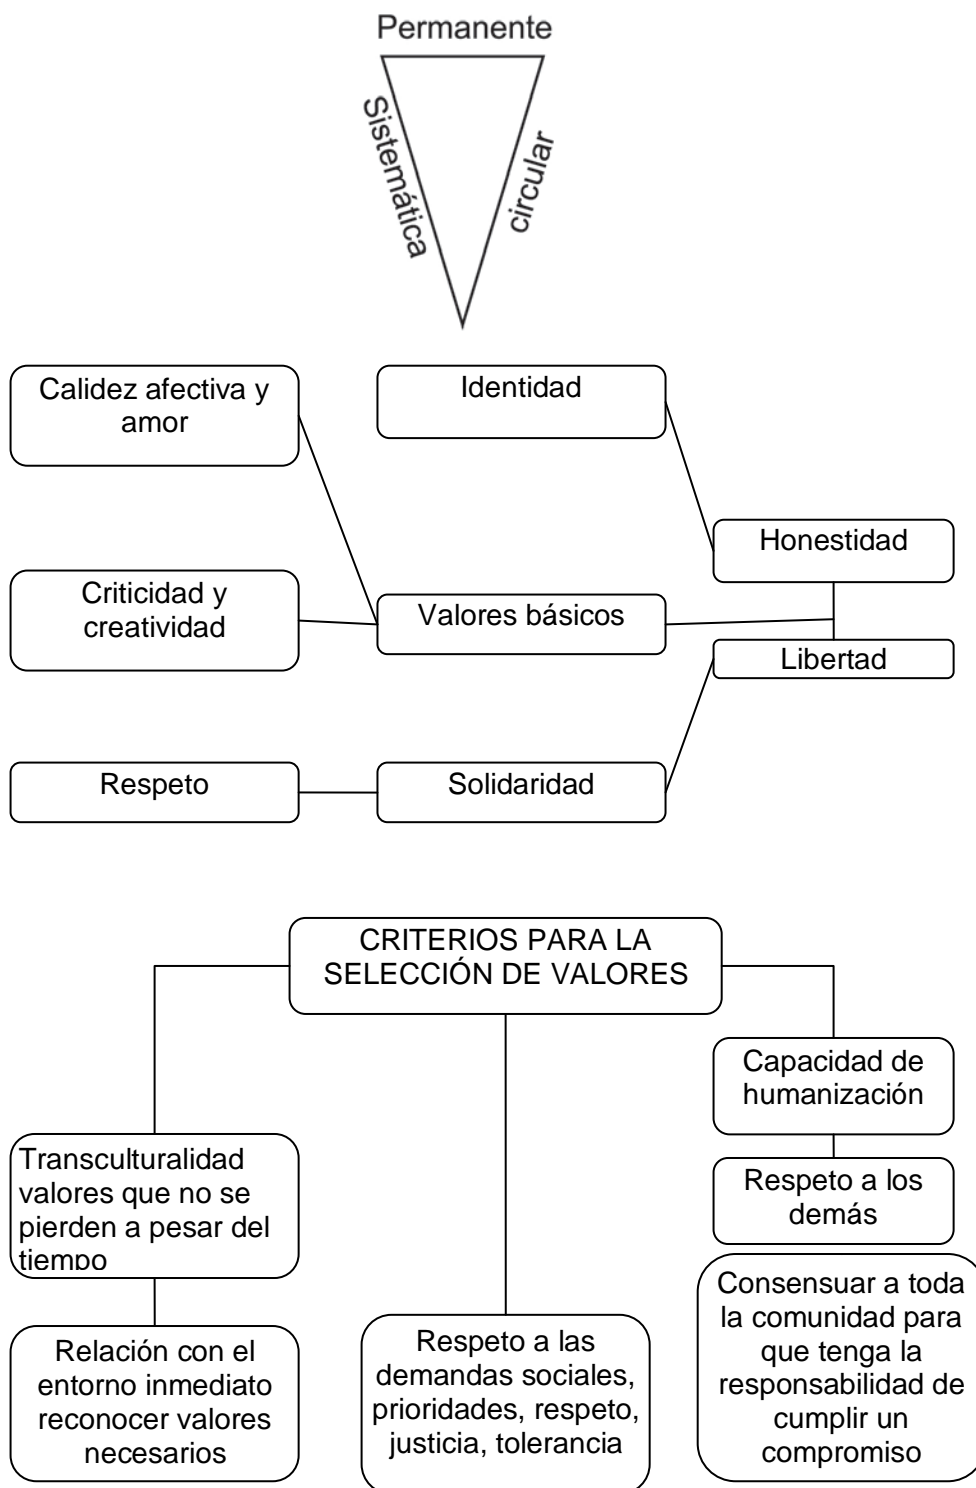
Permanente

Sistemática

circular

Calidez afectiva y amor

Identidad

Honestidad

Criticidad y creatividad

Valores básicos

Libertad

Respeto

Solidaridad

CRITERIOS PARA LA SELECCIÓN DE VALORES

Capacidad de humanización

Transculturalidad valores que no se pierden a pesar del tiempo

Respeto a los demás

Consensuar a toda la comunidad para que tenga la responsabilidad de cumplir un compromiso

Relación con el entorno inmediato reconocer valores necesarios

Respeto a las demandas sociales, prioridades, respeto, justicia, tolerancia